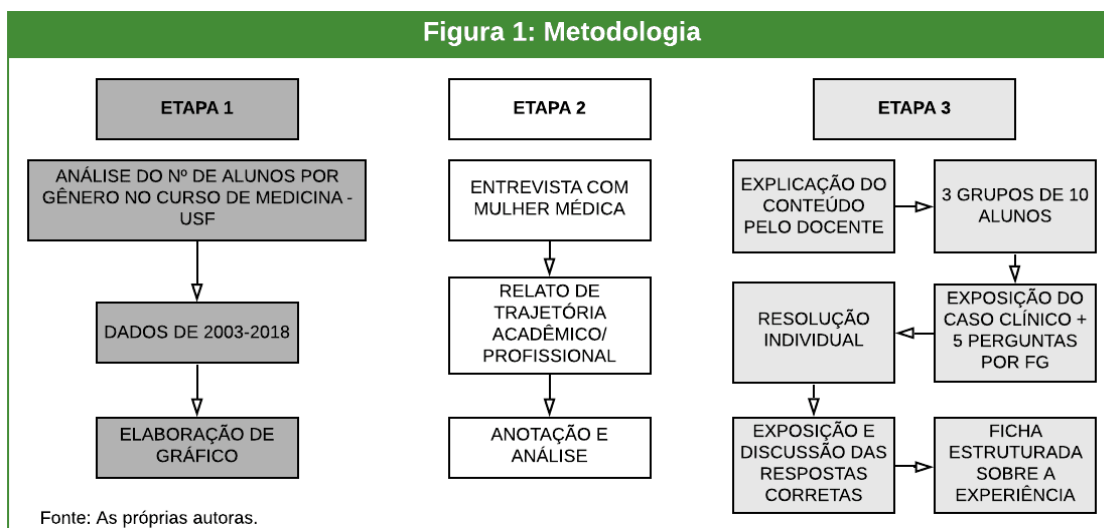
Figura 1: Metodologia

ETAPA 1

ANÁLISE DO Nº DE ALUNOS POR GÊNERO NO CURSO DE MEDICINA - USF

DADOS DE 2003-2018

ELABORAÇÃO DE GRÁFICO

ETAPA 2

ENTREVISTA COM MULHER MÉDICA

RELATO DE TRAJETÓRIA ACADÊMICO/ PROFISSIONAL

ANOTAÇÃO E ANÁLISE

ETAPA 3

EXPLICAÇÃO DO CONTEÚDO PELO DOCENTE

3 GRUPOS DE 10 ALUNOS

EXPOSIÇÃO DO CASO CLÍNICO + 5 PERGUNTAS POR FG

RESOLUÇÃO INDIVIDUAL

EXPOSIÇÃO E DISCUSSÃO DAS RESPOSTAS CORRETAS

FICHA ESTRUTURADA SOBRE A EXPERIÊNCIA

Fonte: As próprias autoras.